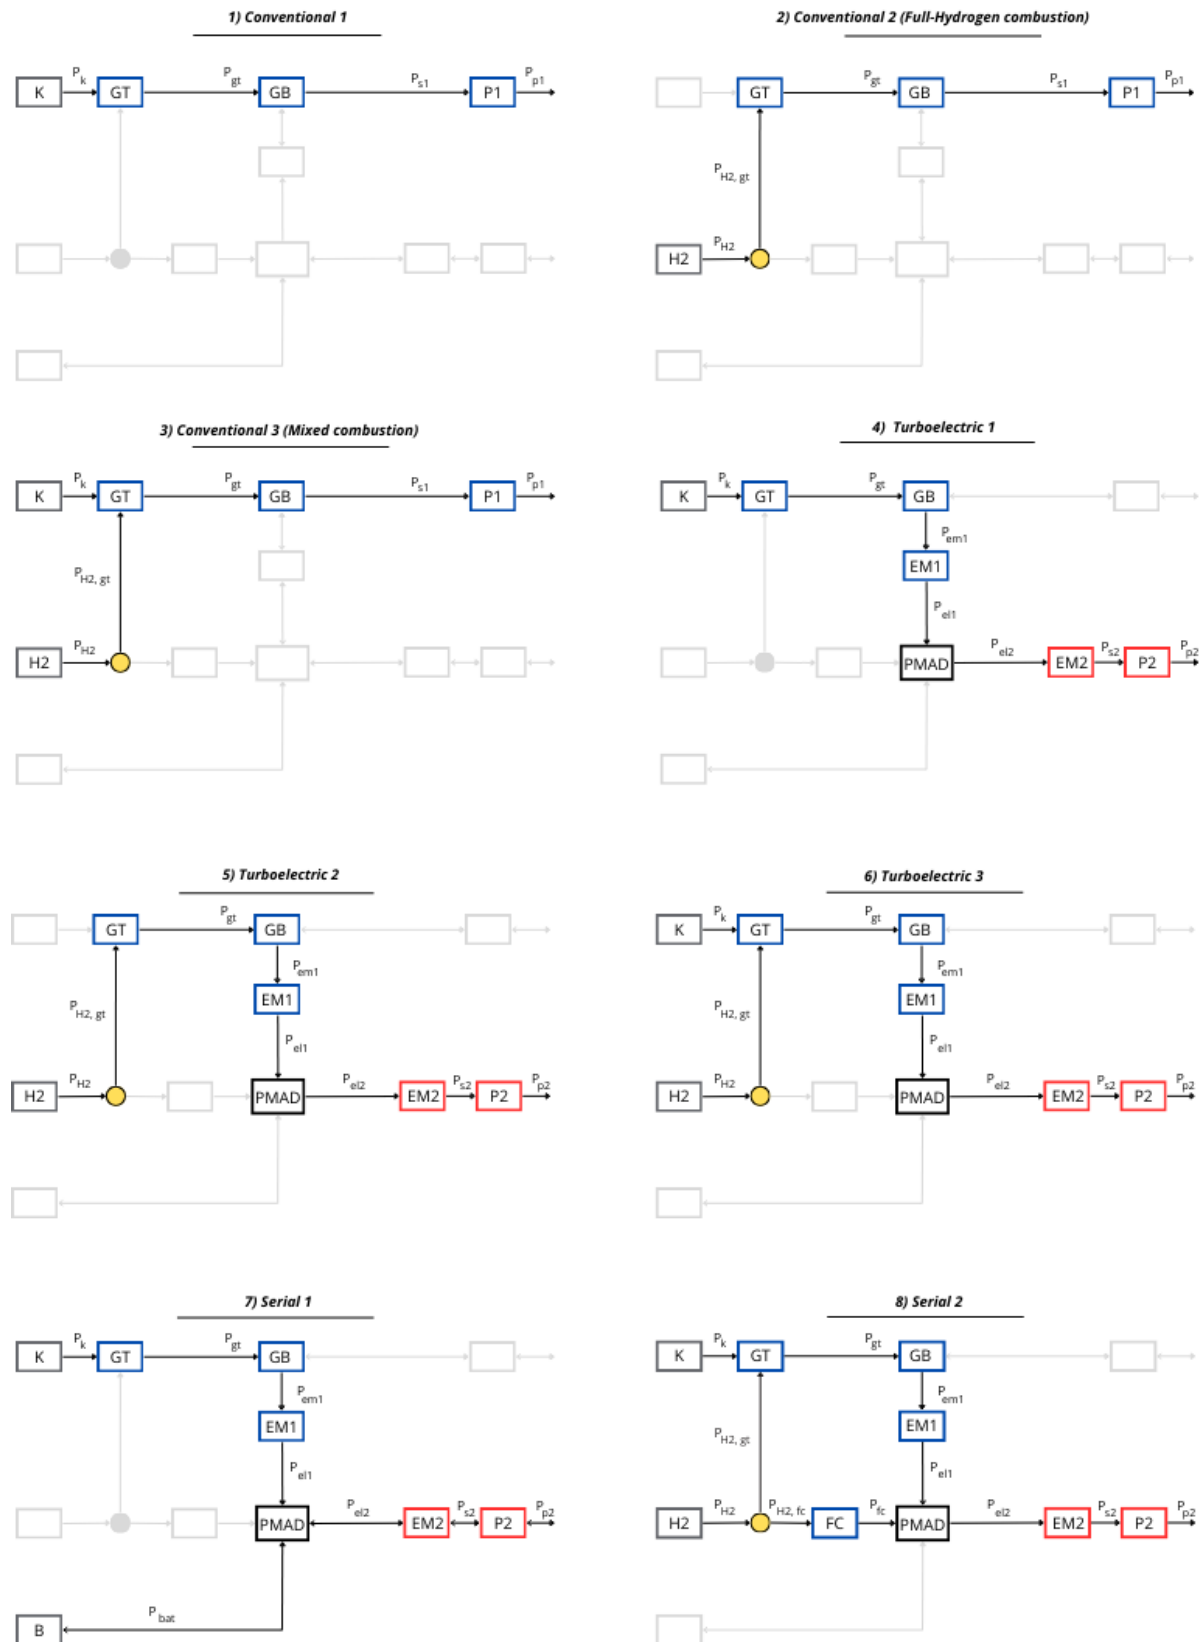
1) Conventional 1

K $P_k$ GT $P_{gt}$ GB $P_{s1}$ P1 $P_{p1}$

2) Conventional 2 (Full-Hydrogen combustion)

GT $P_{gt}$ GB $P_{s1}$ P1 $P_{p1}$
$P_{H2, gt}$
H2 $P_{H2}$

3) Conventional 3 (Mixed combustion)

K $P_k$ GT $P_{gt}$ GB $P_{s1}$ P1 $P_{p1}$
$P_{H2, gt}$
H2 $P_{H2}$

4) Turboelectric 1

K $P_k$ GT $P_{gt}$ GB
$P_{em1}$
EM1
$P_{el1}$
PMAD $P_{el2}$ EM2 $P_{s2}$ P2 $P_{p2}$

5) Turboelectric 2

GT $P_{gt}$ GB
$P_{em1}$
EM1
$P_{H2, gt}$
$P_{el1}$
H2 $P_{H2}$ PMAD $P_{el2}$ EM2 $P_{s2}$ P2 $P_{p2}$

6) Turboelectric 3

K $P_k$ GT $P_{gt}$ GB
$P_{em1}$
EM1
$P_{H2, gt}$
$P_{el1}$
H2 $P_{H2}$ PMAD $P_{el2}$ EM2 $P_{s2}$ P2 $P_{p2}$

7) Serial 1

K $P_k$ GT $P_{gt}$ GB
$P_{em1}$
EM1
$P_{el1}$
PMAD $P_{el2}$ EM2 $P_{s2}$ P2 $P_{p2}$
B $P_{bat}$

8) Serial 2

K $P_k$ GT $P_{gt}$ GB
$P_{em1}$
EM1
$P_{H2, gt}$
$P_{el1}$
H2 $P_{H2}$ $P_{H2, fc}$ FC $P_{fc}$ PMAD $P_{el2}$ EM2 $P_{s2}$ P2 $P_{p2}$